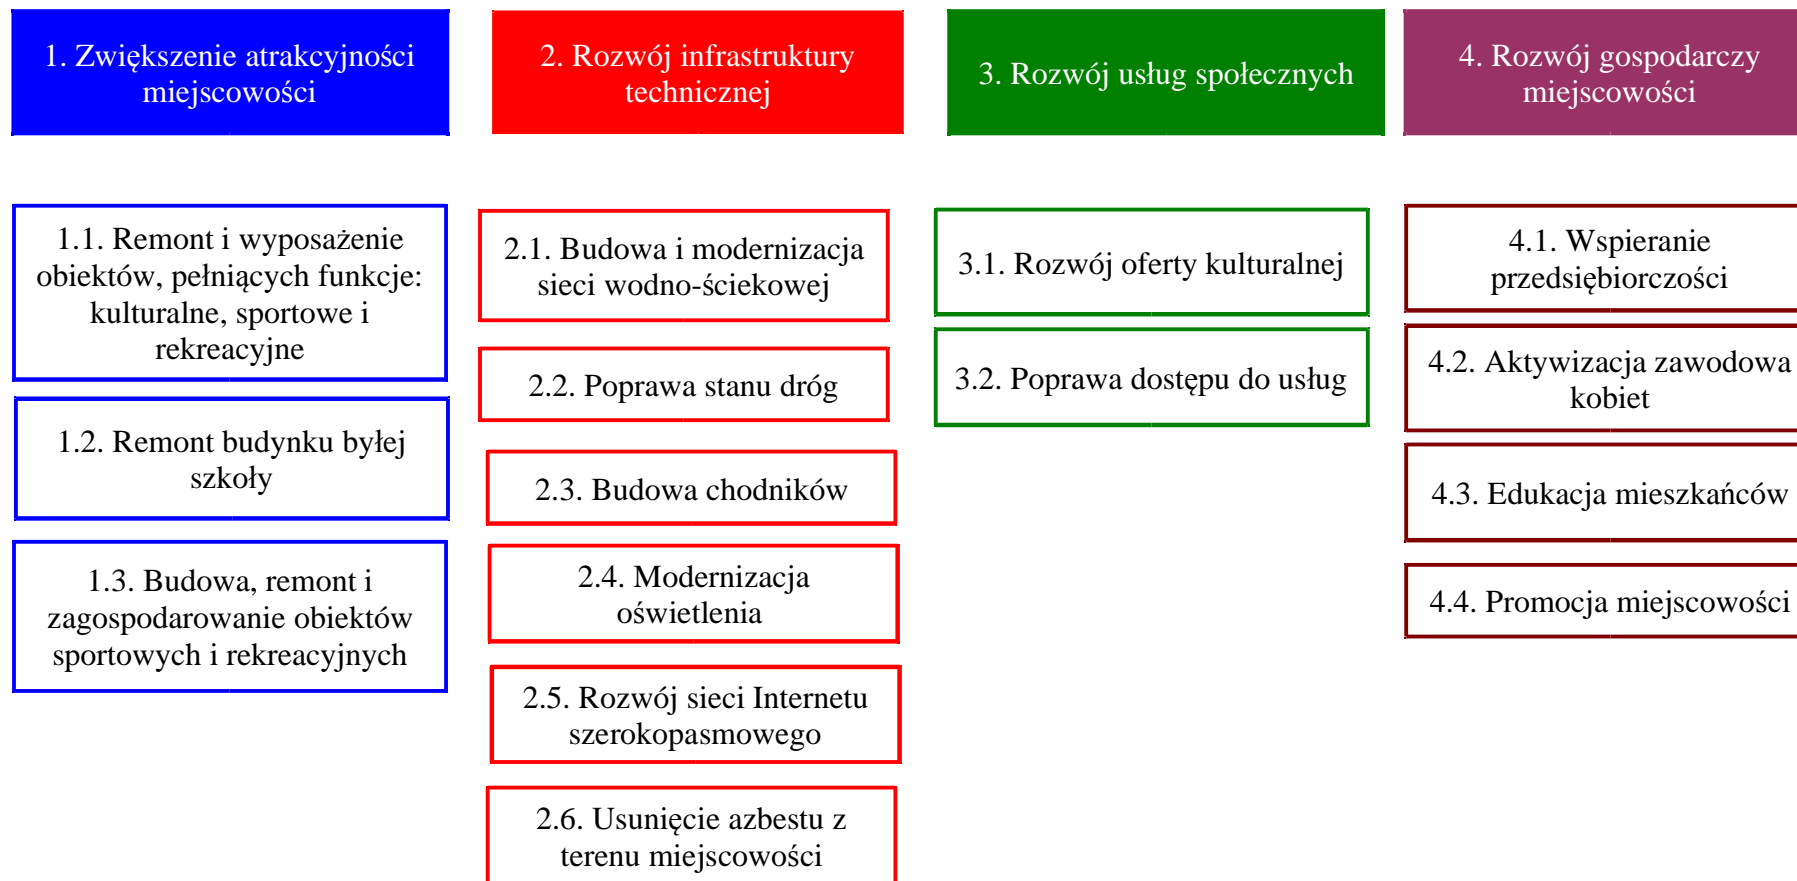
1. Zwiększenie atrakcyjności miejscowości

1.1. Remont i wyposażenie obiektów, pełniących funkcje: kulturalne, sportowe i rekreacyjne

1.2. Remont budynku byłej szkoły

1.3. Budowa, remont i zagospodarowanie obiektów sportowych i rekreacyjnych

2. Rozwój infrastruktury technicznej

2.1. Budowa i modernizacja sieci wodno-ściekowej

2.2. Poprawa stanu dróg

2.3. Budowa chodników

2.4. Modernizacja oświetlenia

2.5. Rozwój sieci Internetu szerokopasmowego

2.6. Usunięcie azbestu z terenu miejscowości

3. Rozwój usług społecznych

3.1. Rozwój oferty kulturalnej

3.2. Poprawa dostępu do usług

4. Rozwój gospodarczy miejscowości

4.1. Wspieranie przedsiębiorczości

4.2. Aktywizacja zawodowa kobiet

4.3. Edukacja mieszkańców

4.4. Promocja miejscowości